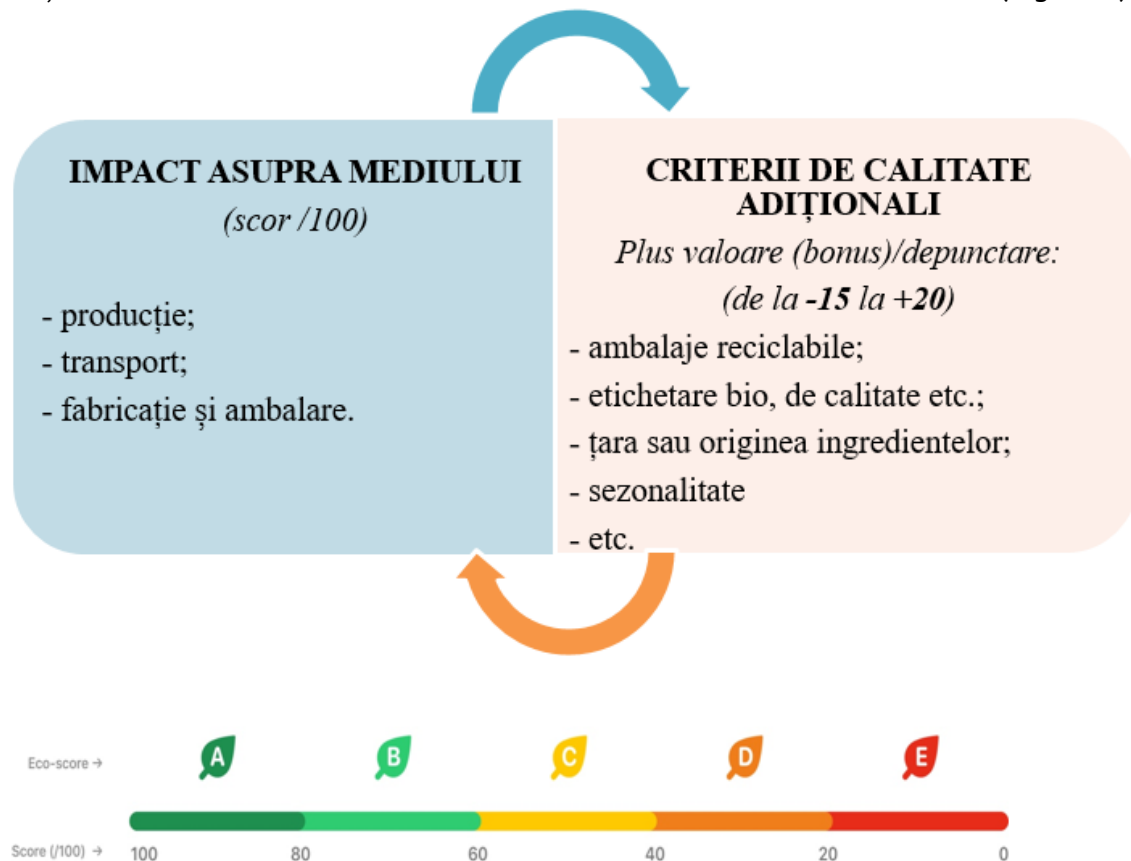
IMPACT ASUPRA MEDIULUI
(scor /100)

- producție;
- transport;
- fabricație și ambalare.

CRITERII DE CALITATE ADIȚIONALI
Plus valoare (bonus)/depunctare:
(de la -15 la +20)
- ambalaje reciclabile;
- etichetare bio, de calitate etc.;
- țara sau originea ingredientelor;
- sezonalitate
- etc.

Eco-score →
A
B
C
D
E

Score (/100) →
100
80
60
40
20
0